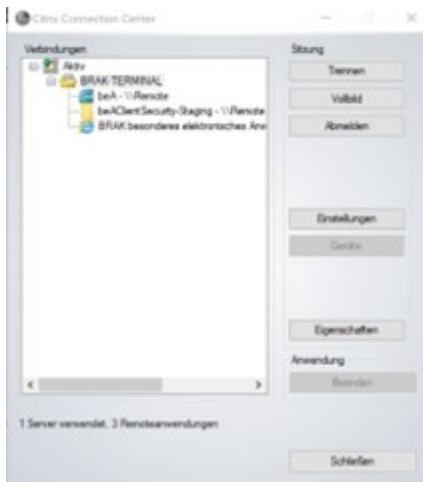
Citrix Connection Center

Verbindungen

Aktiv

BRAK TERMINAL

beA - \\Remote

beAClientSecurity-Staging - \\Remote

BRAK besonderes elektronisches Anw

Steuerung

Trennen

Vollbild

Abmelden

Einstellungen

Geräte

Eigenschaften

Anwendung

Beenden

1 Server verwendet, 3 Remoteanwendungen

Schließen